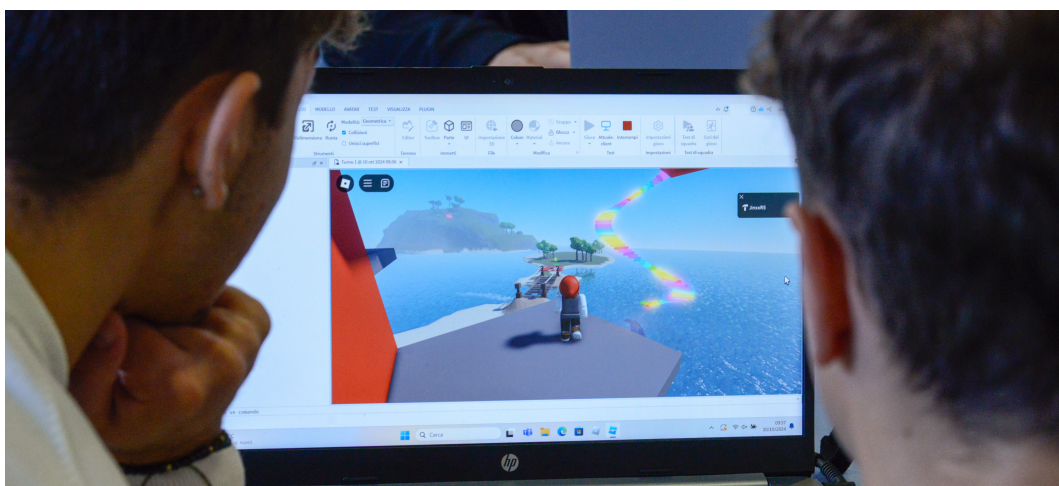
MODELLO AVATAR TEST VISUALIZZA PLUGIN

Ridimensiona Ruota Modalità: Geometrica Collisioni Unisci superfici

Strumenti

Editor Toolbox Parte UI

Terreno Inserisci

Importazione 3D

Clip

Colore Material Gruppo Blocca Ancora

Modifica

Gioca Simula client Interrompi

Test

Impostazioni gioco

Impostazioni

Test di squadra Esci dal gioco

Test di squadra

Turno 1 @ 10 set 2024 09:00

Joss95

Cerca

hp